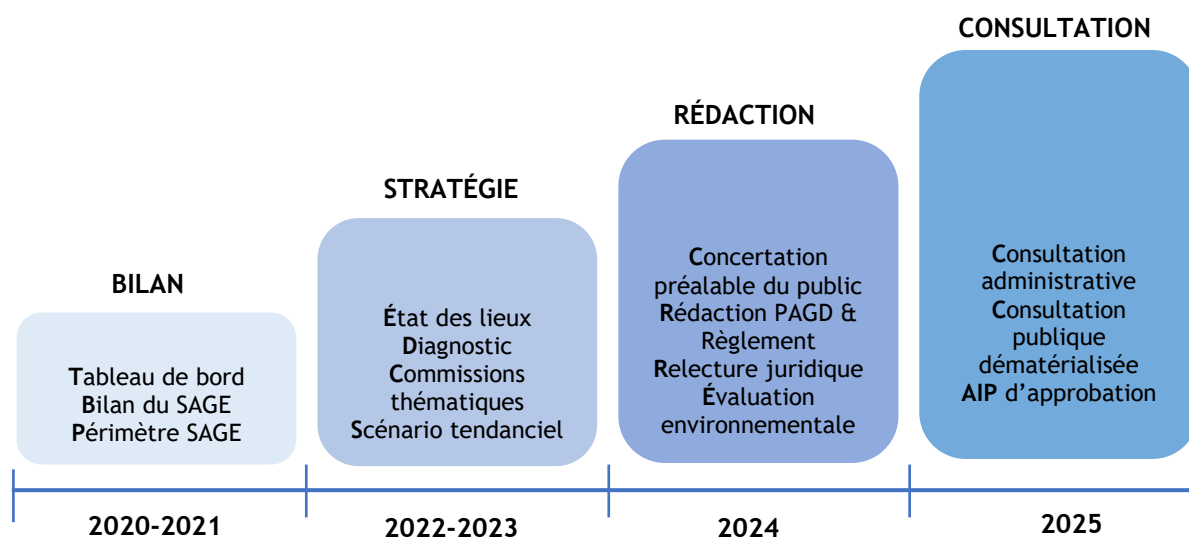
BILAN

Tableau de bord
Bilan du SAGE
Périmètre SAGE

STRATÉGIE

État des lieux
Diagnostic
Commissions thématiques
Scénario tendanciel

RÉDACTION

Concertation préalable du public
Rédaction PAGD & Règlement
Relecture juridique
Évaluation environnementale

CONSULTATION

Consultation administrative
Consultation publique dématérialisée
AIP d'approbation

2020-2021

2022-2023

2024

2025